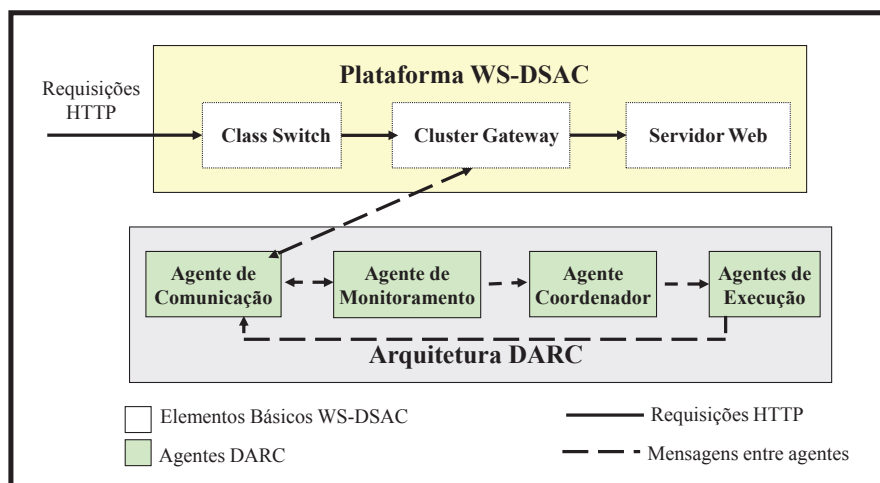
Requisições HTTP

Plataforma WS-DSAC

Class Switch

Cluster Gateway

Servidor Web

Agente de Comunicação

Agente de Monitoramento

Agente Coordenador

Agentes de Execução

Arquitetura DARC

Elementos Básicos WS-DSAC

Agentes DARC

Requisições HTTP

Mensagens entre agentes